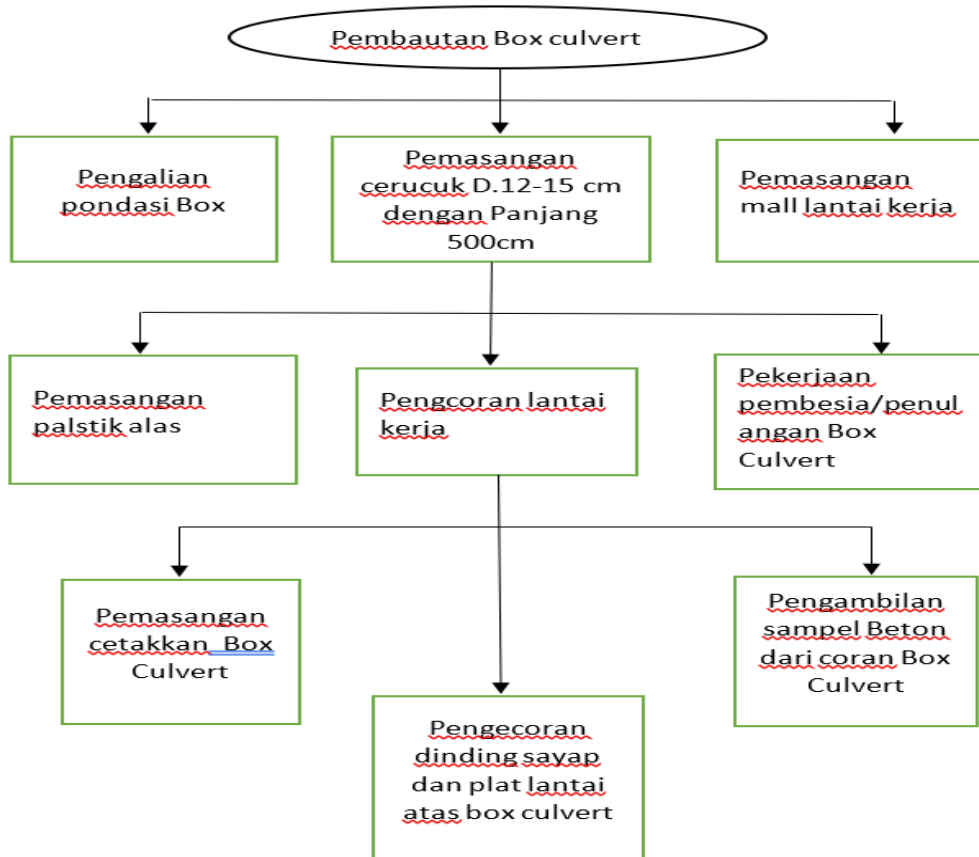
Pembautan Box culvert

Pengalian pondasi Box

Pemasangan cerucuk D.12-15 cm dengan Panjang 500cm

Pemasangan mall lantai kerja

Pemasangan palstik alas

Pengcoran lantai kerja

Pekerjaan pembesia/penulangan Box Culvert

Pemasangan cetakkan Box Culvert

Pengambilan sampel Beton dari coran Box Culvert

Pengecoran dinding sayap dan plat lantai atas box culvert